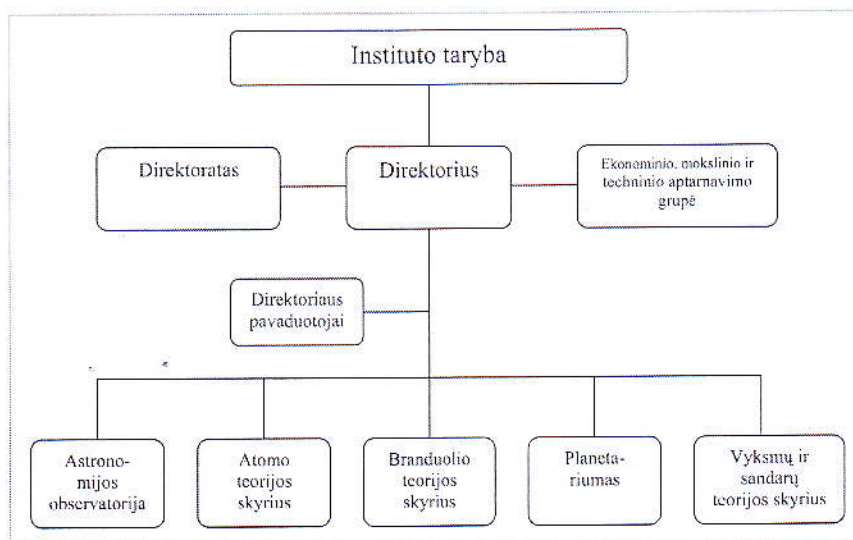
Instituto taryba

Direktoratas

Direktorius

Ekonominio, mokslinio ir techninio aptarnavimo grupė

Direktoriaus pavaduotojai

Astronomijos observatorija

Atomo teorijos skyrius

Branduolio teorijos skyrius

Planetariumas

Vyksmų ir sandarų teorijos skyrius